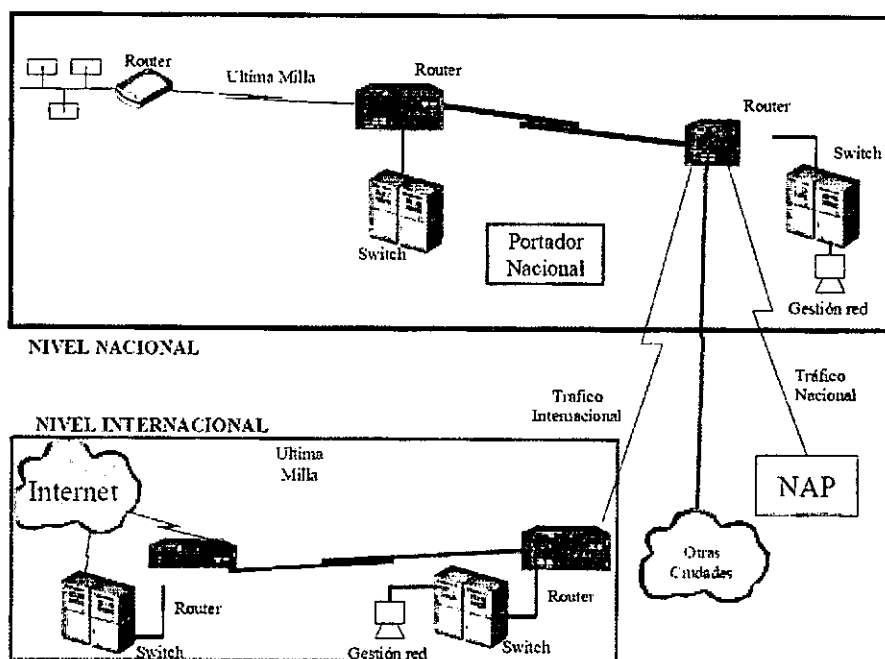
Router

Ultima Milla

Router

Router

Switch

Switch

Portador Nacional

Gestión red

NIVEL NACIONAL

Trafico Internacional

Tráfico Nacional

NIVEL INTERNACIONAL

Ultima Milla

Internet

NAP

Otras Ciudades

Router

Router

Switch

Gestión red

Switch